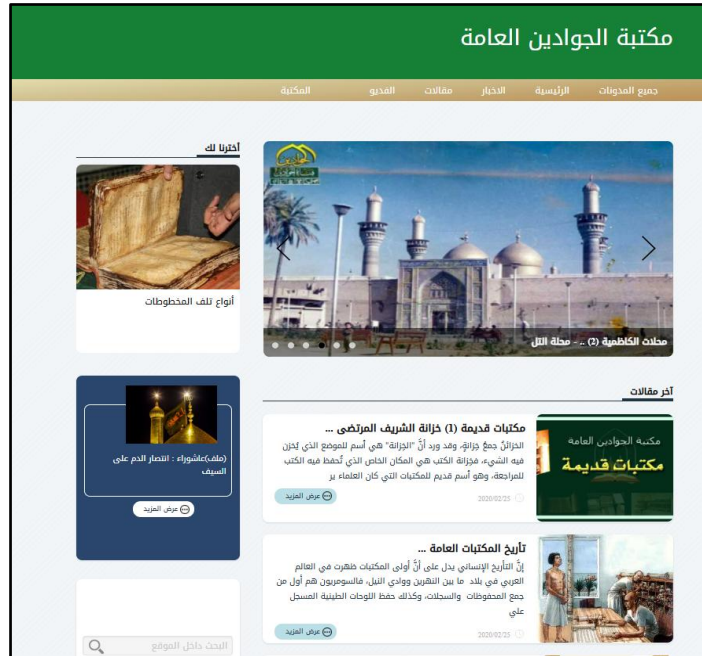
مكتبة الجوادين العامة

جميع المدونات الرئيسية الاخبار مقالات الفديو المكتبة

محلات الكاظمية (2) ... - محلة التل

اخترنا لك

أنواع تلف المخطوطات

آخر مقالات

مكتبة الجوادين العامة
مكتبات قديمة

مكتبات قديمة (1) خزانة الشريف المرتضى ...

الخزائنُ جمعُ خزانةٍ، وقد ورد أنَّ "الخزانة" هي أسم للموضع الذي يُخزن فيه الشيء، فخزانة الكتب هي المكان الخاص الذي تُحفظ فيه الكتب للمراجعة، وهو أسم قديم للمكتبات التي كان العلماء بر

عرض المزيد 2020/02/25

تأريخ المكتبات العامة ...

إنَّ التأريخ الإنساني يدل على أنَّ أولى المكتبات ظهرت في العالم العربي في بلاد ما بين النهرين ووادي النيل، فالسومريون هم أول من جمع المحفوظات والسجلات، وكذلك حفظ اللوحات الطينية المسجل علي

عرض المزيد 2020/02/25

(ملف)عاشوراء : انتصار الدم على السيف

عرض المزيد

البحث داخل الموقع